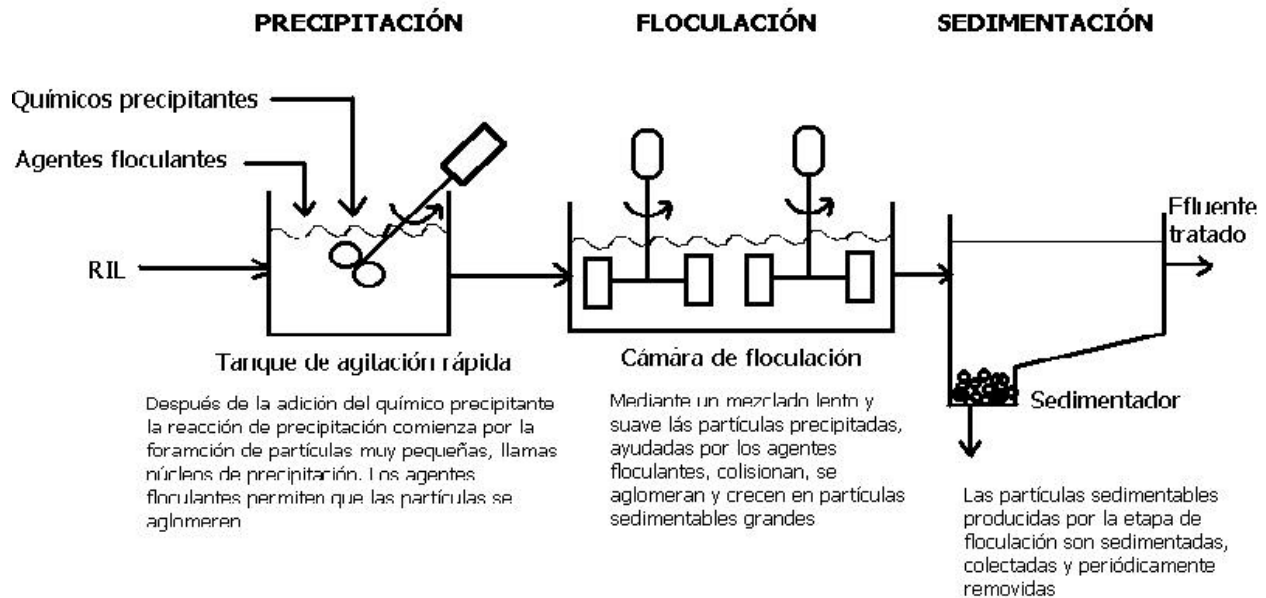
PRECIPITACIÓN

FLOCULACIÓN

SEDIMENTACIÓN

Químicos precipitantes

Agentes floculantes

RIL

Tanque de agitación rápida

Después de la adición del químico precipitante la reacción de precipitación comienza por la foramción de partículas muy pequeñas, llamas núcleos de precipitación. Los agentes floculantes permiten que las partículas se aglomeren

Cámara de floculación

Mediante un mezclado lento y suave lás partículas precipitadas, ayudadas por los agentes floculantes, colisionan, se aglomeran y crecen en partículas sedimentables grandes

Efluente tratado

Sedimentador

Las partículas sedimentables producidas por la etapa de floculación son sedimentadas, colectadas y periódicamente removidas